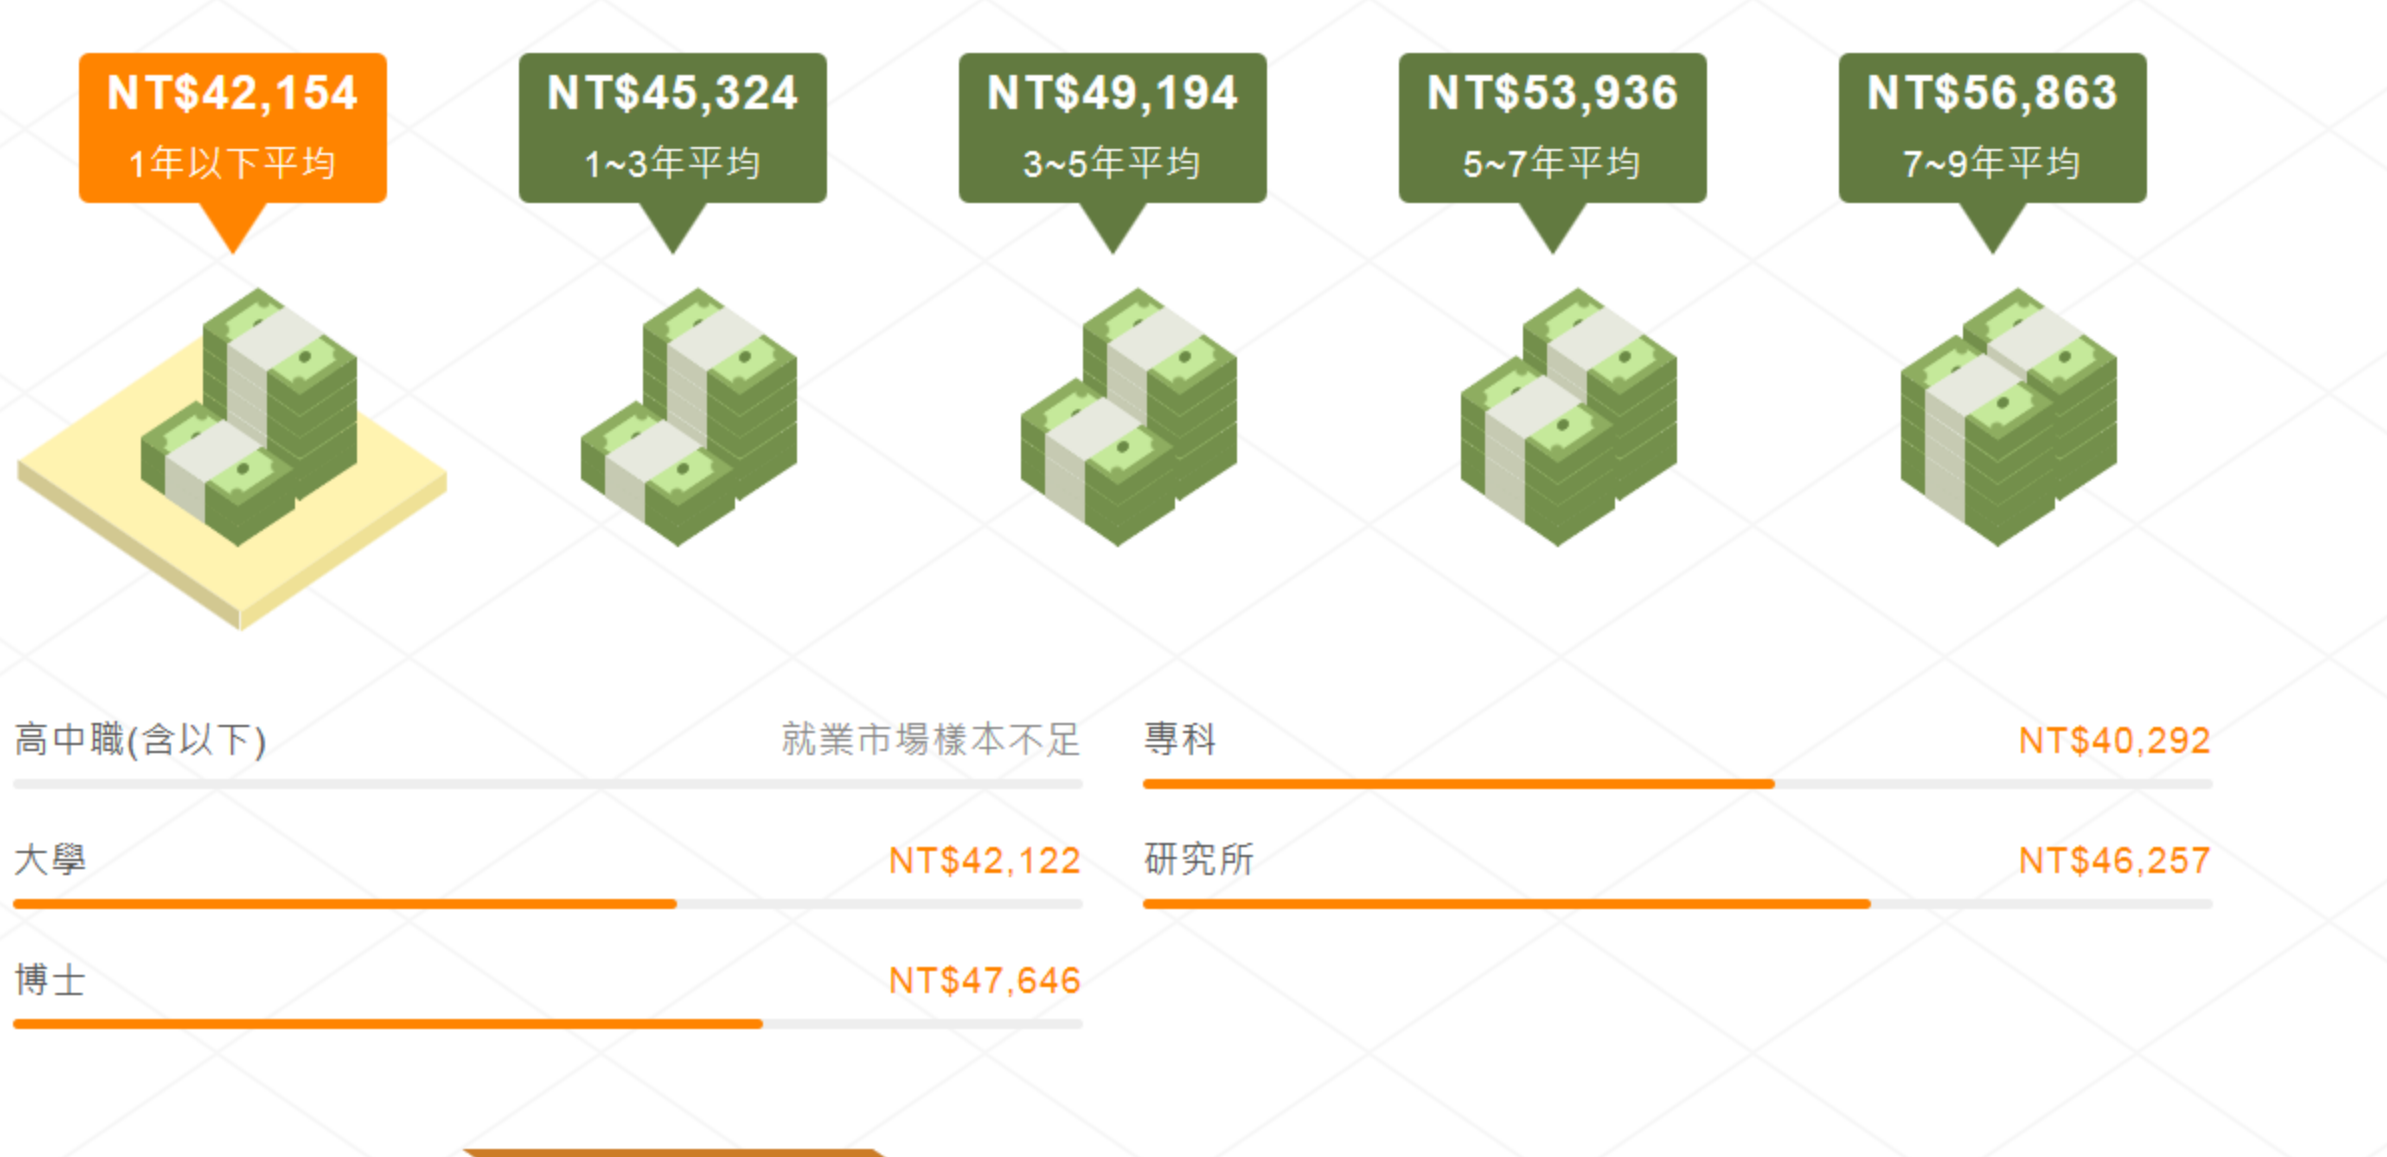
NT$42,154
1年以下平均

NT$45,324
1~3年平均

NT$49,194
3~5年平均

NT$53,936
5~7年平均

NT$56,863
7~9年平均

高中職(含以下) 就業市場樣本不足

專科 NT$40,292

大學 NT$42,122

研究所 NT$46,257

博士 NT$47,646